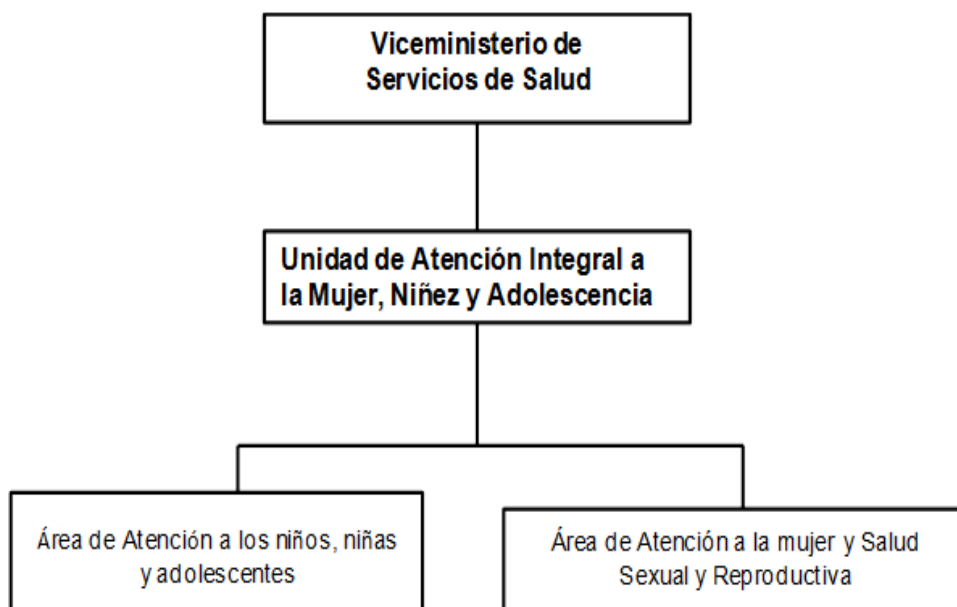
Viceministerio de Servicios de Salud

Unidad de Atención Integral a la Mujer, Niñez y Adolescencia

Área de Atención a los niños, niñas y adolescentes

Área de Atención a la mujer y Salud Sexual y Reproductiva